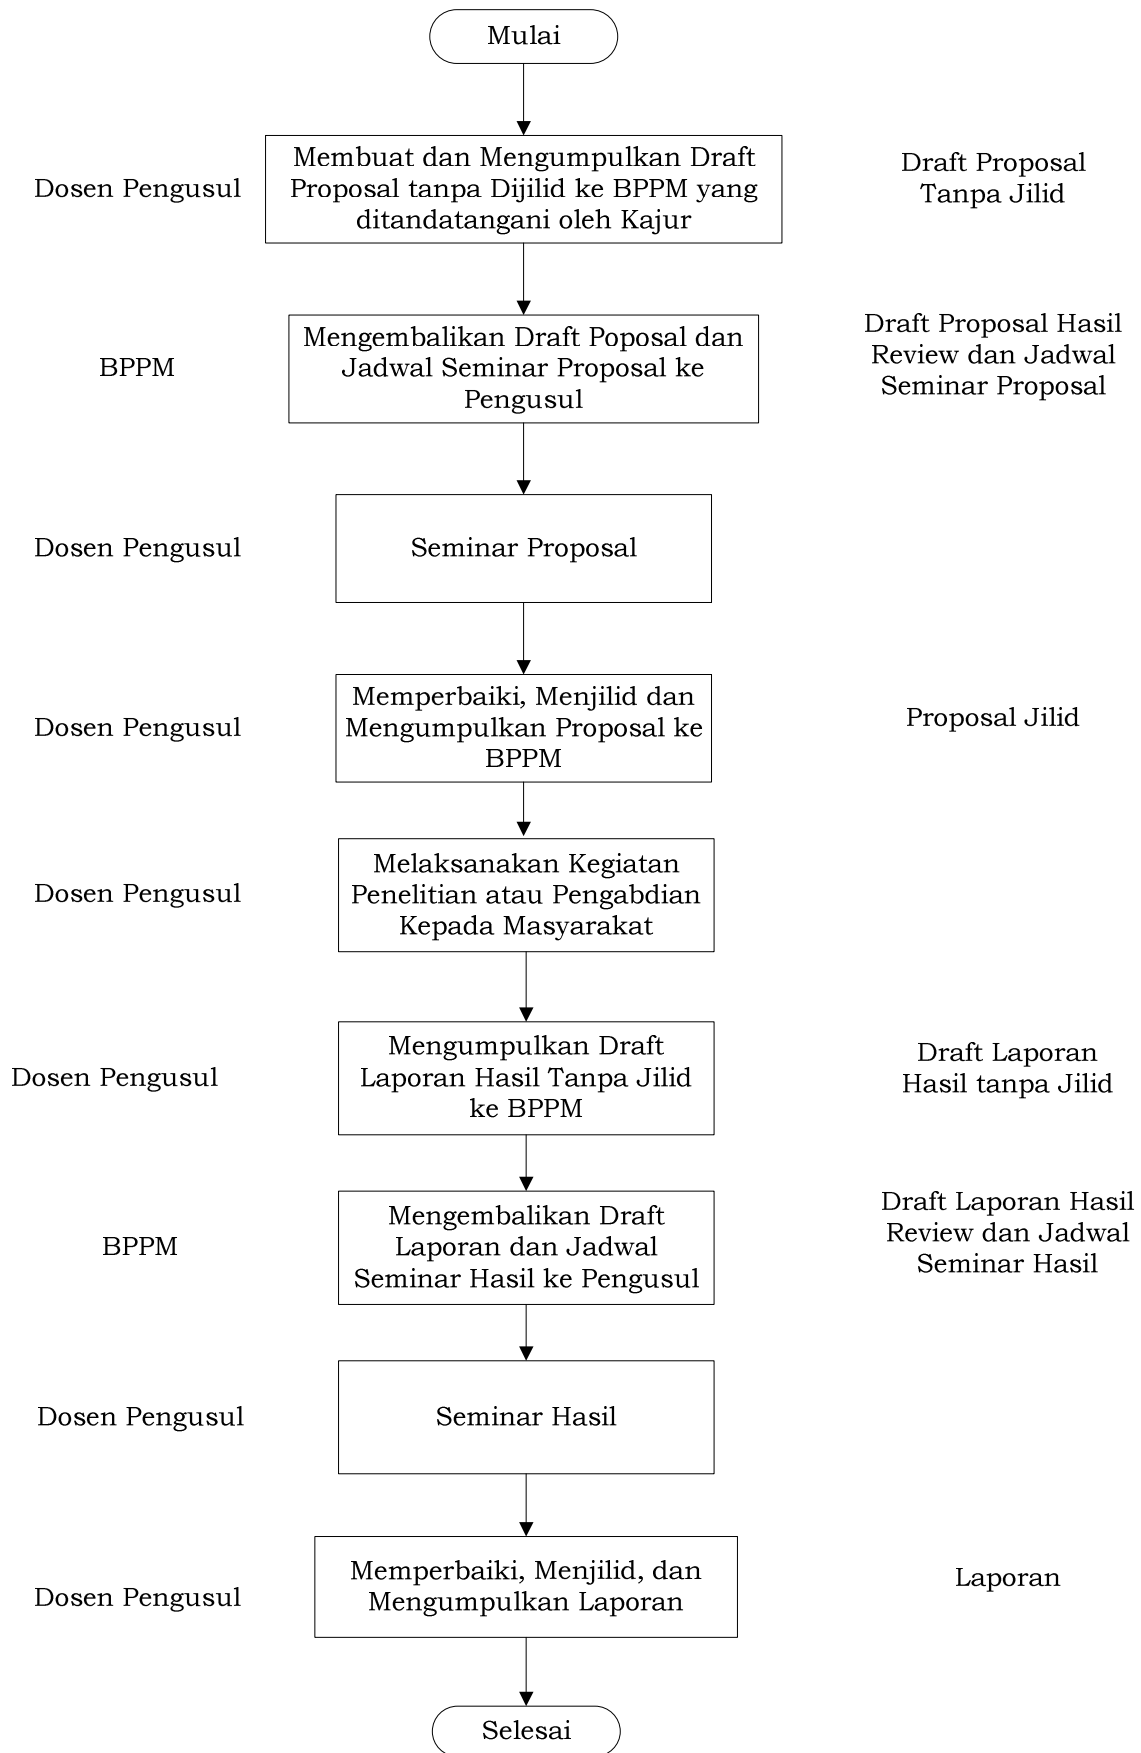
Mulai

Dosen Pengusul

Membuat dan Mengumpulkan Draft Proposal tanpa Dijilid ke BPPM yang ditandatangani oleh Kajur

Draft Proposal Tanpa Jilid

BPPM

Mengembalikan Draft Poposal dan Jadwal Seminar Proposal ke Pengusul

Draft Proposal Hasil Review dan Jadwal Seminar Proposal

Dosen Pengusul

Seminar Proposal

Dosen Pengusul

Memperbaiki, Menjilid dan Mengumpulkan Proposal ke BPPM

Proposal Jilid

Dosen Pengusul

Melaksanakan Kegiatan Penelitian atau Pengabdian Kepada Masyarakat

Dosen Pengusul

Mengumpulkan Draft Laporan Hasil Tanpa Jilid ke BPPM

Draft Laporan Hasil tanpa Jilid

BPPM

Mengembalikan Draft Laporan dan Jadwal Seminar Hasil ke Pengusul

Draft Laporan Hasil Review dan Jadwal Seminar Hasil

Dosen Pengusul

Seminar Hasil

Dosen Pengusul

Memperbaiki, Menjilid, dan Mengumpulkan Laporan

Laporan

Selesai